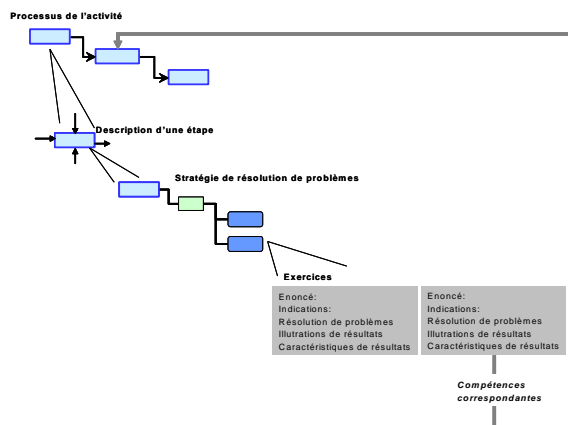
Processus de l'activité

Description d'une étape

Stratégie de résolution de problèmes

Exercices

Enoncé:
Indications:
Résolution de problèmes
Illustrations de résultats
Caractéristiques de résultats

Enoncé:
Indications:
Résolution de problèmes
Illustrations de résultats
Caractéristiques de résultats

Compétences correspondantes